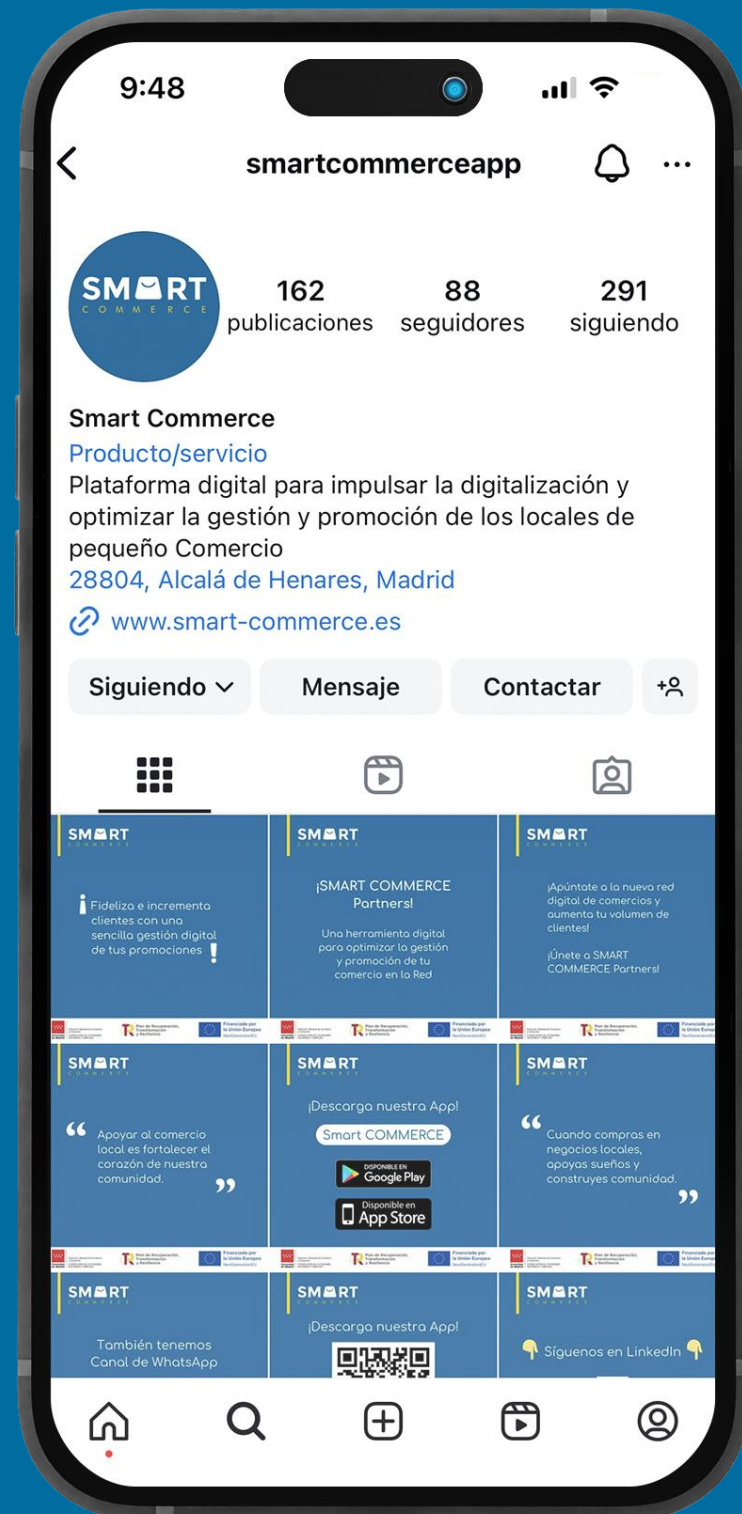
9:48

smartcommerceapp

SMART COMMERCE

162 publicaciones
88 seguidores
291 siguiendo

Smart Commerce
Producto/servicio
Plataforma digital para impulsar la digitalización y optimizar la gestión y promoción de los locales de pequeño Comercio
28804, Alcalá de Henares, Madrid
www.smart-commerce.es

Siguiendo
Mensaje
Contactar

SMART COMMERCE
¡ Fideliza e incrementa clientes con una sencilla gestión digital de tus promociones !

SMART COMMERCE
¡SMART COMMERCE Partners!
Una herramienta digital para optimizar la gestión y promoción de tu comercio en la Red

SMART COMMERCE
¡Apúntate a la nueva red digital de comercios y aumenta tu volumen de clientes!
¡Únete a SMART COMMERCE Partners!

Plan de Recuperación, Transformación y Resiliencia
Financiado por la Unión Europea NextGenerationEU

SMART COMMERCE
“ Apoyar al comercio local es fortalecer el corazón de nuestra comunidad. ”

SMART COMMERCE
¡Descarga nuestra App!
Smart COMMERCE
DISPONIBLE EN Google Play
Disponible en App Store

SMART COMMERCE
“ Cuando compras en negocios locales, apoyas sueños y construyes comunidad. ”

SMART COMMERCE
También tenemos Canal de WhatsApp

SMART COMMERCE
¡Descarga nuestra App!

SMART COMMERCE
Síguenos en LinkedIn